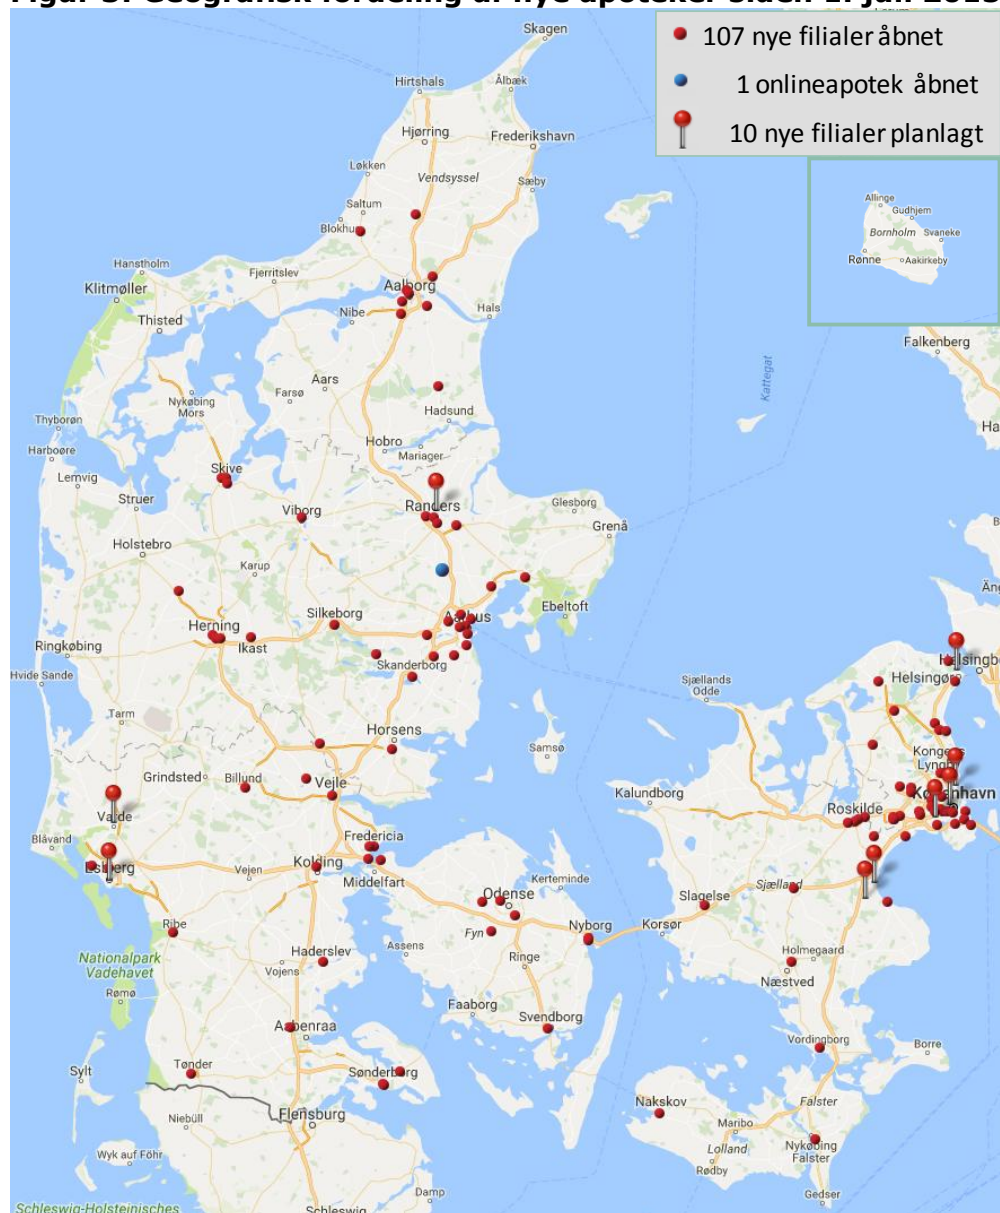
Figur 3: Geografisk fordeling af nye apoteker siden 1. juli 2015

107 nye filialer åbnet
1 onlineapotek åbnet
10 nye filialer planlagt

Skagen
Hirtshals
Ålbæk
Hjørring
Frederikshavn
Løkken
Vendsyssel
Sæby
Saltum
Blokhus
Hanstholm
Fjerritslev
Klitmøller
Aalborg
Thisted
Nibe
Hals
Allinge
Gudhjem
Bornholm
Svaneke
Rønne
Aakirkeby
Falkenberg
Aars
Farsø
Nykøbing Mors
Kattegat
Hadsund
Thyborøn
Harboøre
Hobro
Mariager
Lemvig
Skive
Struer
Viborg
Randers
Glesborg
Grenå
Holstebro
Karup
Ebeltoft
Herning
Silkeborg
Aarhus
Ringkøbing
Ikast
Skanderborg
Helsingborg
Hvide Sande
Helsingør
Sjællands Odde
Tarm
Horsens
Samsø
Kongens Lyngby
Grindsted
Billund
Vejle
Kalundborg
København
Varde
Roskilde
Blåvand
Fredericia
Esbjerg
Vejen
Kolding
Middelfart
Odense
Kerteminde
Slagelse
Sjælland
Nyborg
Korsør
Ribe
Fyn
Assens
Holmegaard
Nationalpark Vadehavet
Haderslev
Vojens
Ringe
Næstved
Rømø
Faaborg
Svendborg
Aabenraa
Vordingborg
Borre
Sylt
Tønder
Sønderborg
Nakskov
Niebüll
Flensburg
Maribo
Falster
Lolland
Nykøbing Falster
Wyk auf Föhr
Rødby
Damp
Schleswig-Holsteinisches
Schleswig
Gedser